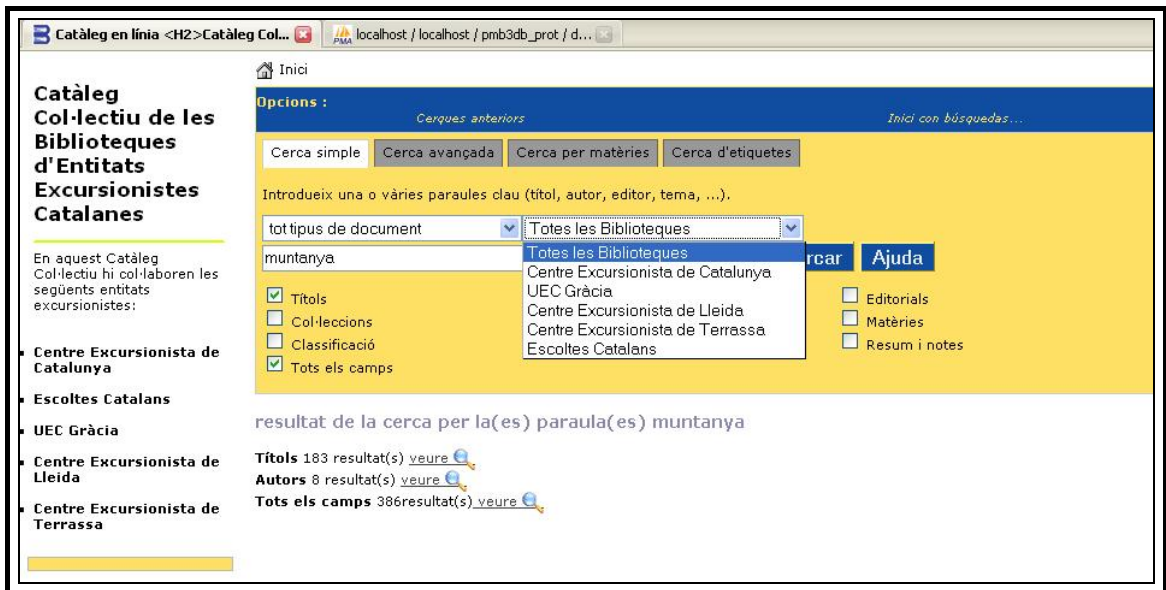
Catàleg en línia <H2>Catàleg Col...
localhost / localhost / pmb3db_prot / d...

Inici

Catàleg Col·lectiu de les Biblioteques d'Entitats Excursionistes Catalanes

En aquest Catàleg Col·lectiu hi col·laboren les següents entitats excursionistes:

- Centre Excursionista de Catalunya
- Escoltes Catalans
- UEC Gràcia
- Centre Excursionista de Lleida
- Centre Excursionista de Terrassa

Opcions :
Cerques anteriors
Inici con búsquedas...

Cerca simple | Cerca avançada | Cerca per matèries | Cerca d'etiquetes

Introdueix una o vàries paraules clau (títol, autor, editor, tema, ...).

tot tipus de document
Totes les Biblioteques
muntanya
Totes les Biblioteques
Centre Excursionista de Catalunya
UEC Gràcia
Centre Excursionista de Lleida
Centre Excursionista de Terrassa
Escoltes Catalans
rcar
Ajuda

Títols
Col·leccions
Classificació
Tots els camps
Editorials
Matèries
Resum i notes

resultat de la cerca per la(es) paraula(es) muntanya

Títols 183 resultat(s) veure
Autors 8 resultat(s) veure
Tots els camps 386resultat(s) veure